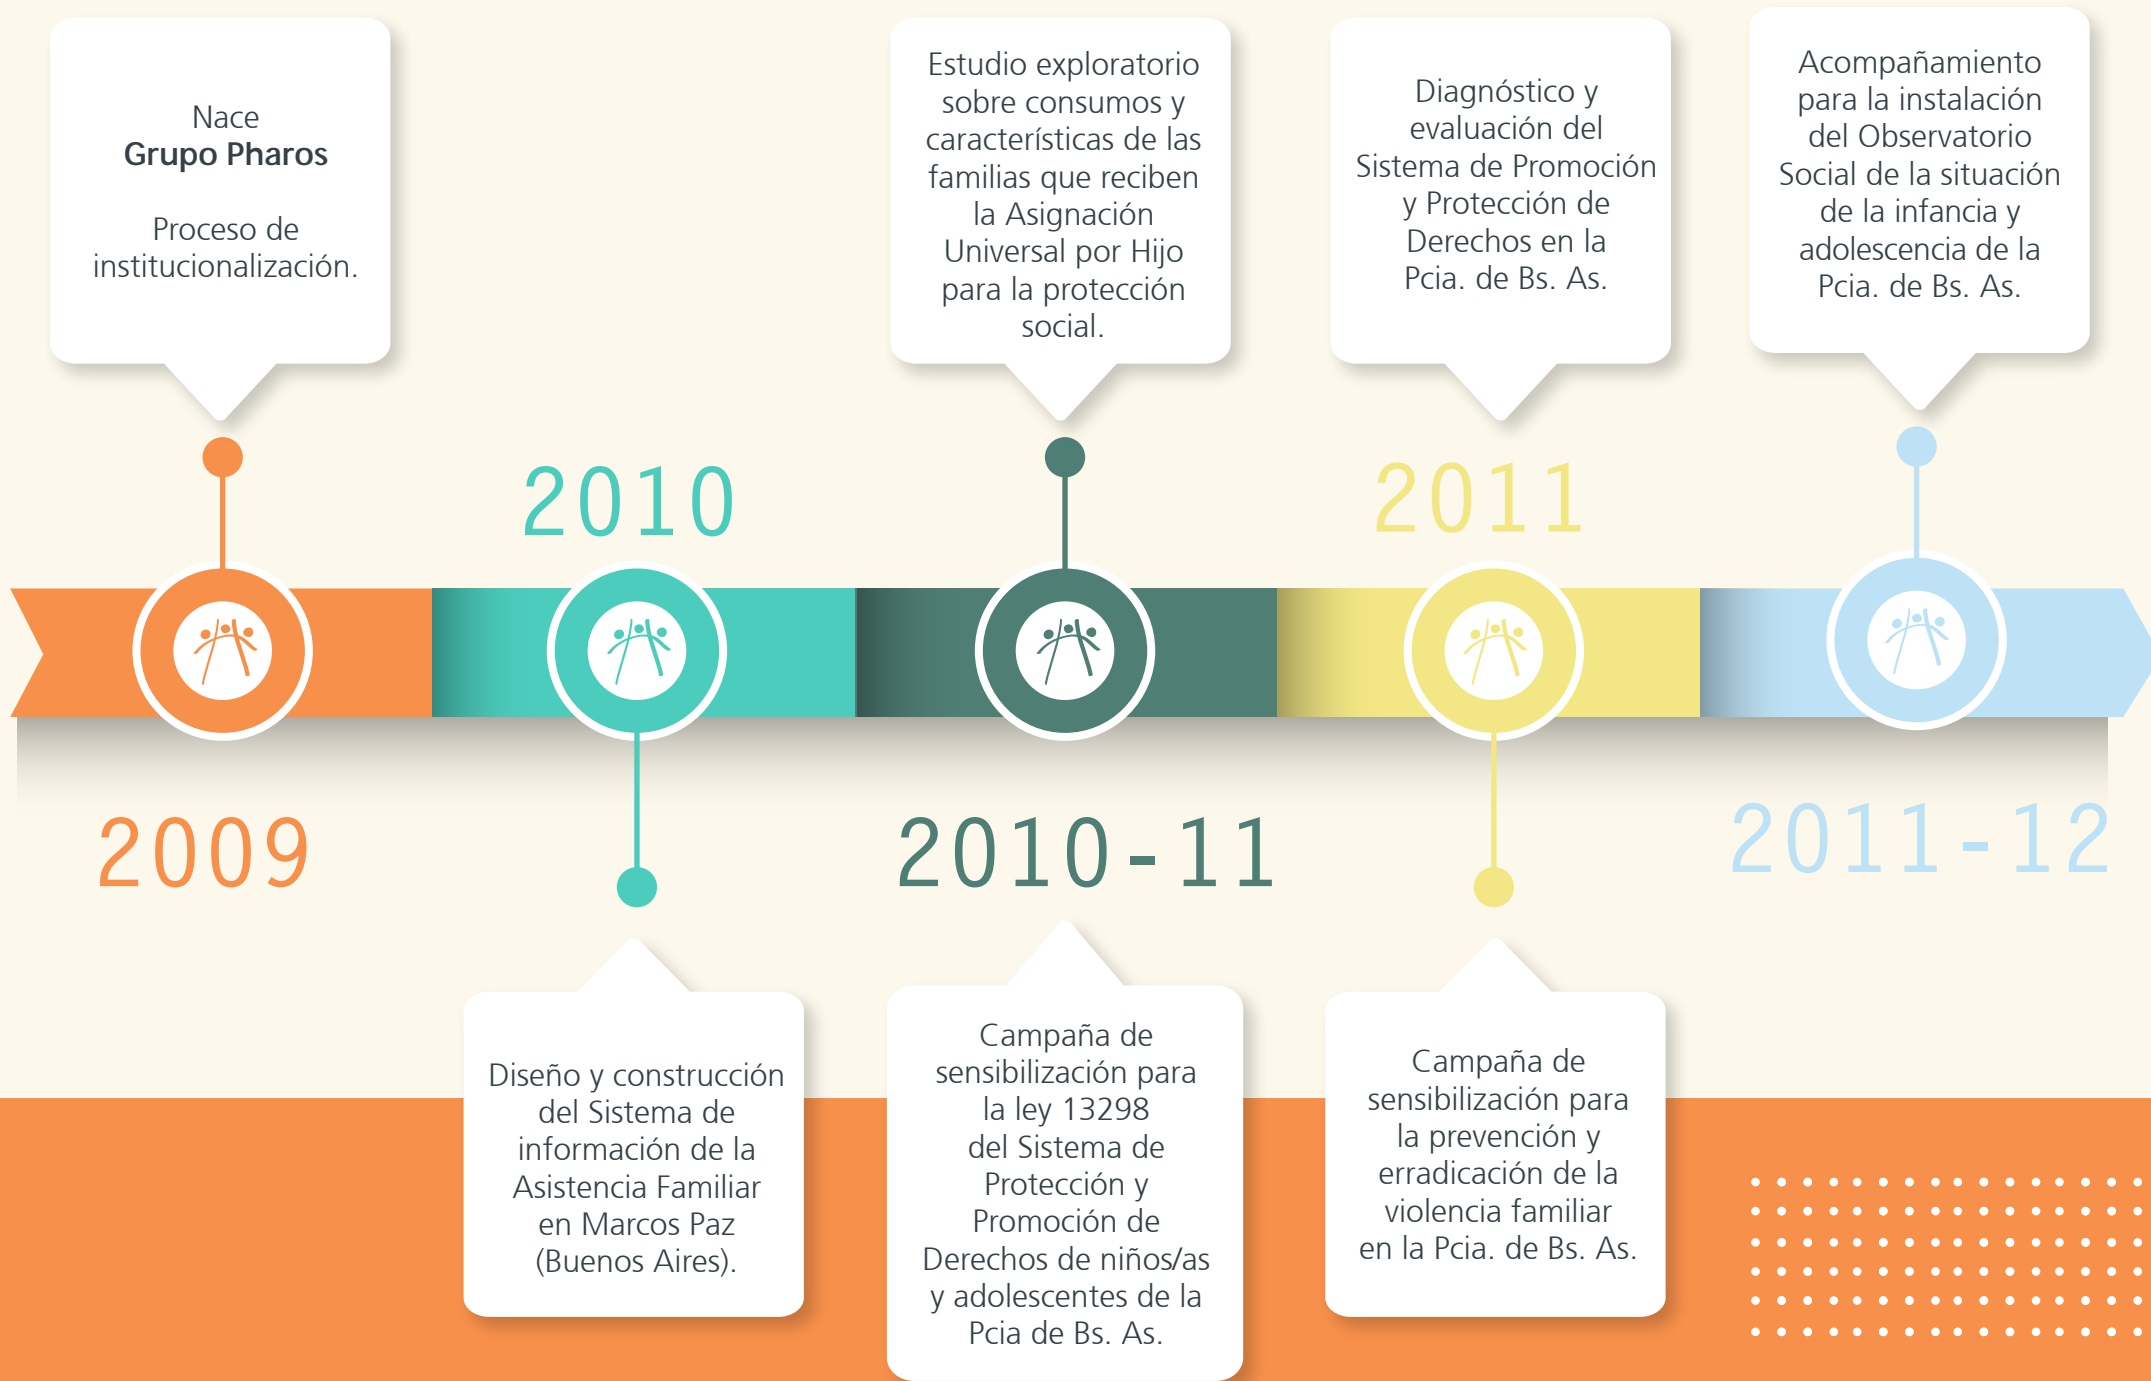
Nace
Grupo Pharos

Proceso de institucionalización.

2009

2010

Diseño y construcción del Sistema de información de la Asistencia Familiar en Marcos Paz (Buenos Aires).

Estudio exploratorio sobre consumos y características de las familias que reciben la Asignación Universal por Hijo para la protección social.

2010-11

Campaña de sensibilización para la ley 13298 del Sistema de Protección y Promoción de Derechos de niños/as y adolescentes de la Pcia de Bs. As.

Diagnóstico y evaluación del Sistema de Promoción y Protección de Derechos en la Pcia. de Bs. As.

2011

Campaña de sensibilización para la prevención y erradicación de la violencia familiar en la Pcia. de Bs. As.

Acompañamiento para la instalación del Observatorio Social de la situación de la infancia y adolescencia de la Pcia. de Bs. As.

2011-12